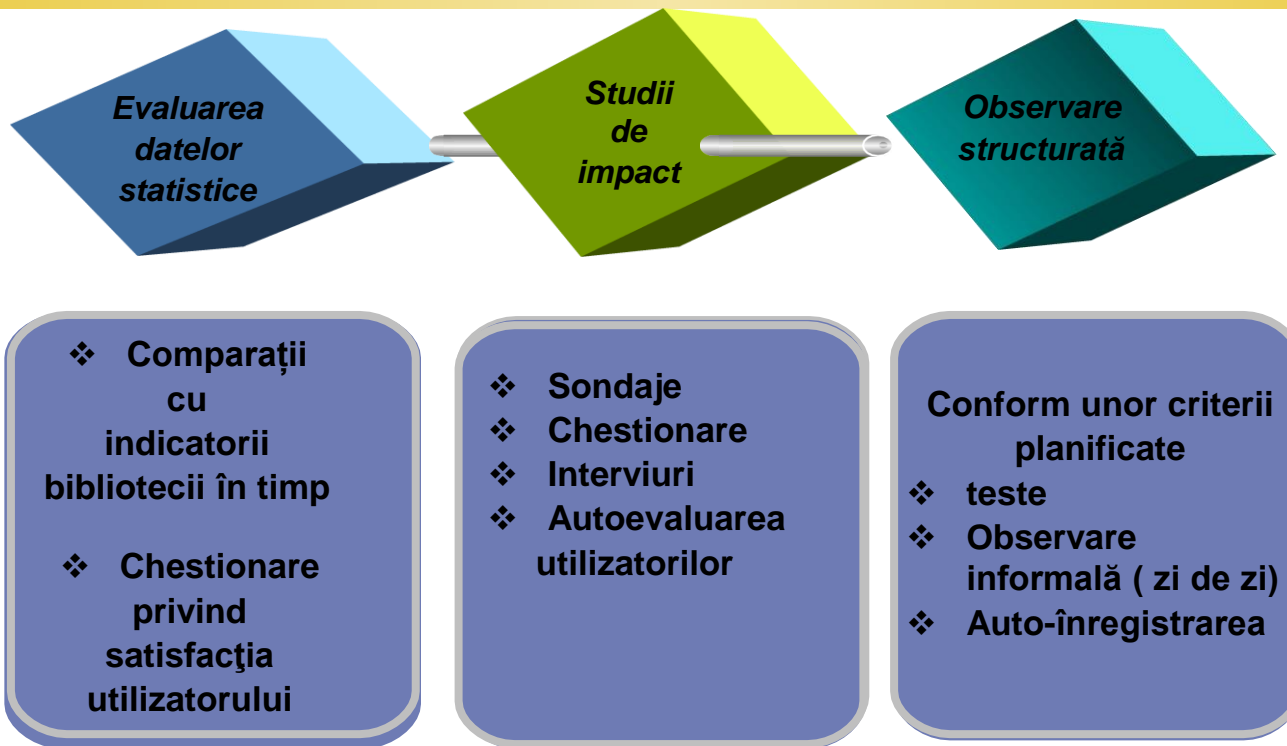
Evaluarea datelor statistice

Studii de impact

Observare structurată

❖ Comparații cu indicatorii bibliotecii în timp

❖ Chestionare privind satisfacţia utilizatorului

❖ Sondaje
❖ Chestionare
❖ Interviuri
❖ Autoevaluarea utilizatorilor

Conform unor criterii planificate
❖ teste
❖ Observare informală ( zi de zi)
❖ Auto-înregistrarea